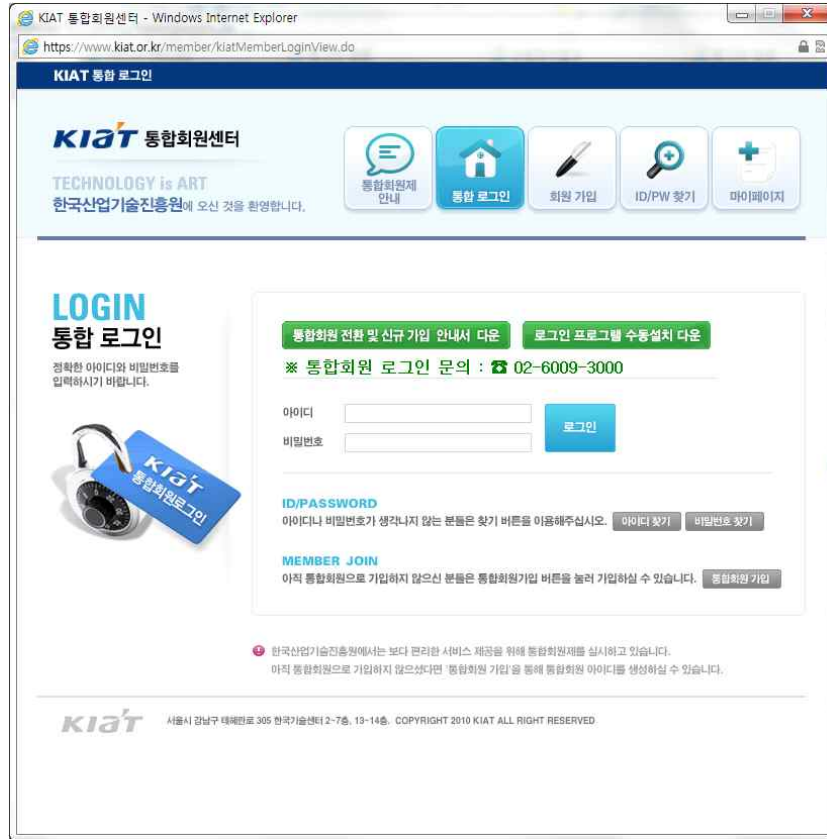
KIAT 통합회원센터 - Windows Internet Explorer

https://www.kiat.or.kr/member/kiatMemberLoginView.do

KIAT 통합 로그인

KIAT 통합회원센터

TECHNOLOGY is ART
한국산업기술진흥원에 오신 것을 환영합니다.

통합회원제 안내

통합 로그인

회원 가입

ID/PW 찾기

마이페이지

LOGIN
통합 로그인

정확한 아이디와 비밀번호를 입력하시기 바랍니다.

KIAT 통합회원로그인

통합회원 전환 및 신규 가입 안내서 다운

로그인 프로그램 수동설치 다운

※ 통합회원 로그인 문의 : ☎ 02-6009-3000

아이디

비밀번호

로그인

ID/PASSWORD
아이디나 비밀번호가 생각나지 않는 분들은 찾기 버튼을 이용해주십시오.

아이디 찾기

비밀번호 찾기

MEMBER JOIN
아직 통합회원으로 가입하지 않으신 분들은 통합회원가입 버튼을 눌러 가입하실 수 있습니다.

통합회원 가입

한국산업기술진흥원에서는 보다 편리한 서비스 제공을 위해 통합회원제를 실시하고 있습니다.
아직 통합회원으로 가입하지 않으셨다면 '통합회원 가입'을 통해 통합회원 아이디를 생성하실 수 있습니다.

KIAT

서울시 강남구 테헤란로 305 한국기술센터 2~7층, 13~14층. COPYRIGHT 2010 KIAT ALL RIGHT RESERVED